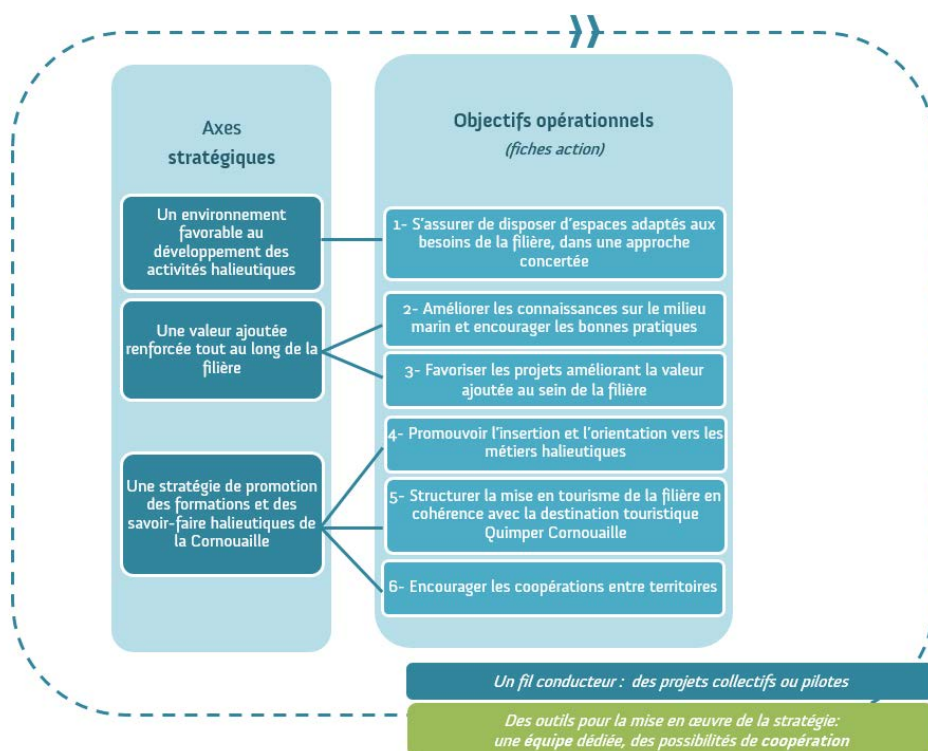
Axes stratégiques

Objectifs opérationnels
(fiches action)

Un environnement favorable au développement des activités halieutiques

1- S'assurer de disposer d'espaces adaptés aux besoins de la filière, dans une approche concertée

Une valeur ajoutée renforcée tout au long de la filière

2- Améliorer les connaissances sur le milieu marin et encourager les bonnes pratiques

3- Favoriser les projets améliorant la valeur ajoutée au sein de la filière

Une stratégie de promotion des formations et des savoir-faire halieutiques de la Cornouaille

4- Promouvoir l'insertion et l'orientation vers les métiers halieutiques

5- Structurer la mise en tourisme de la filière en cohérence avec la destination touristique Quimper Cornouaille

6- Encourager les coopérations entre territoires

Un fil conducteur : des projets collectifs ou pilotes

Des outils pour la mise en œuvre de la stratégie: une équipe dédiée, des possibilités de coopération